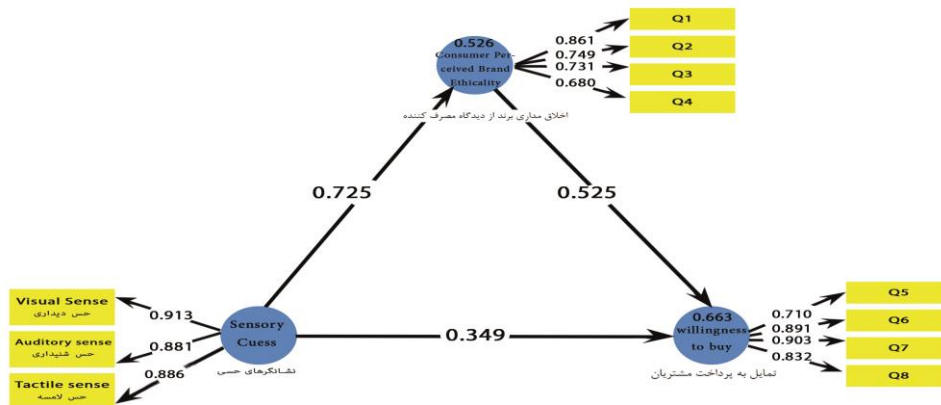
0.526
Consumer Perceived Brand Ethicality
اخلاق مداری برند از دیدگاه مصرف کننده

0.861
0.749
0.731
0.680

Q1
Q2
Q3
Q4

0.725

0.525

Visual Sense
حس دیداری

Auditory sense
حس شنیداری

Tactile sense
حس لامسه

0.913
0.881
0.886

Sensory Cuess
نشانگرهای حسی

0.349

0.663
willingness to buy
تمایل به پرداخت مشتریان

0.710
0.891
0.903
0.832

Q5
Q6
Q7
Q8